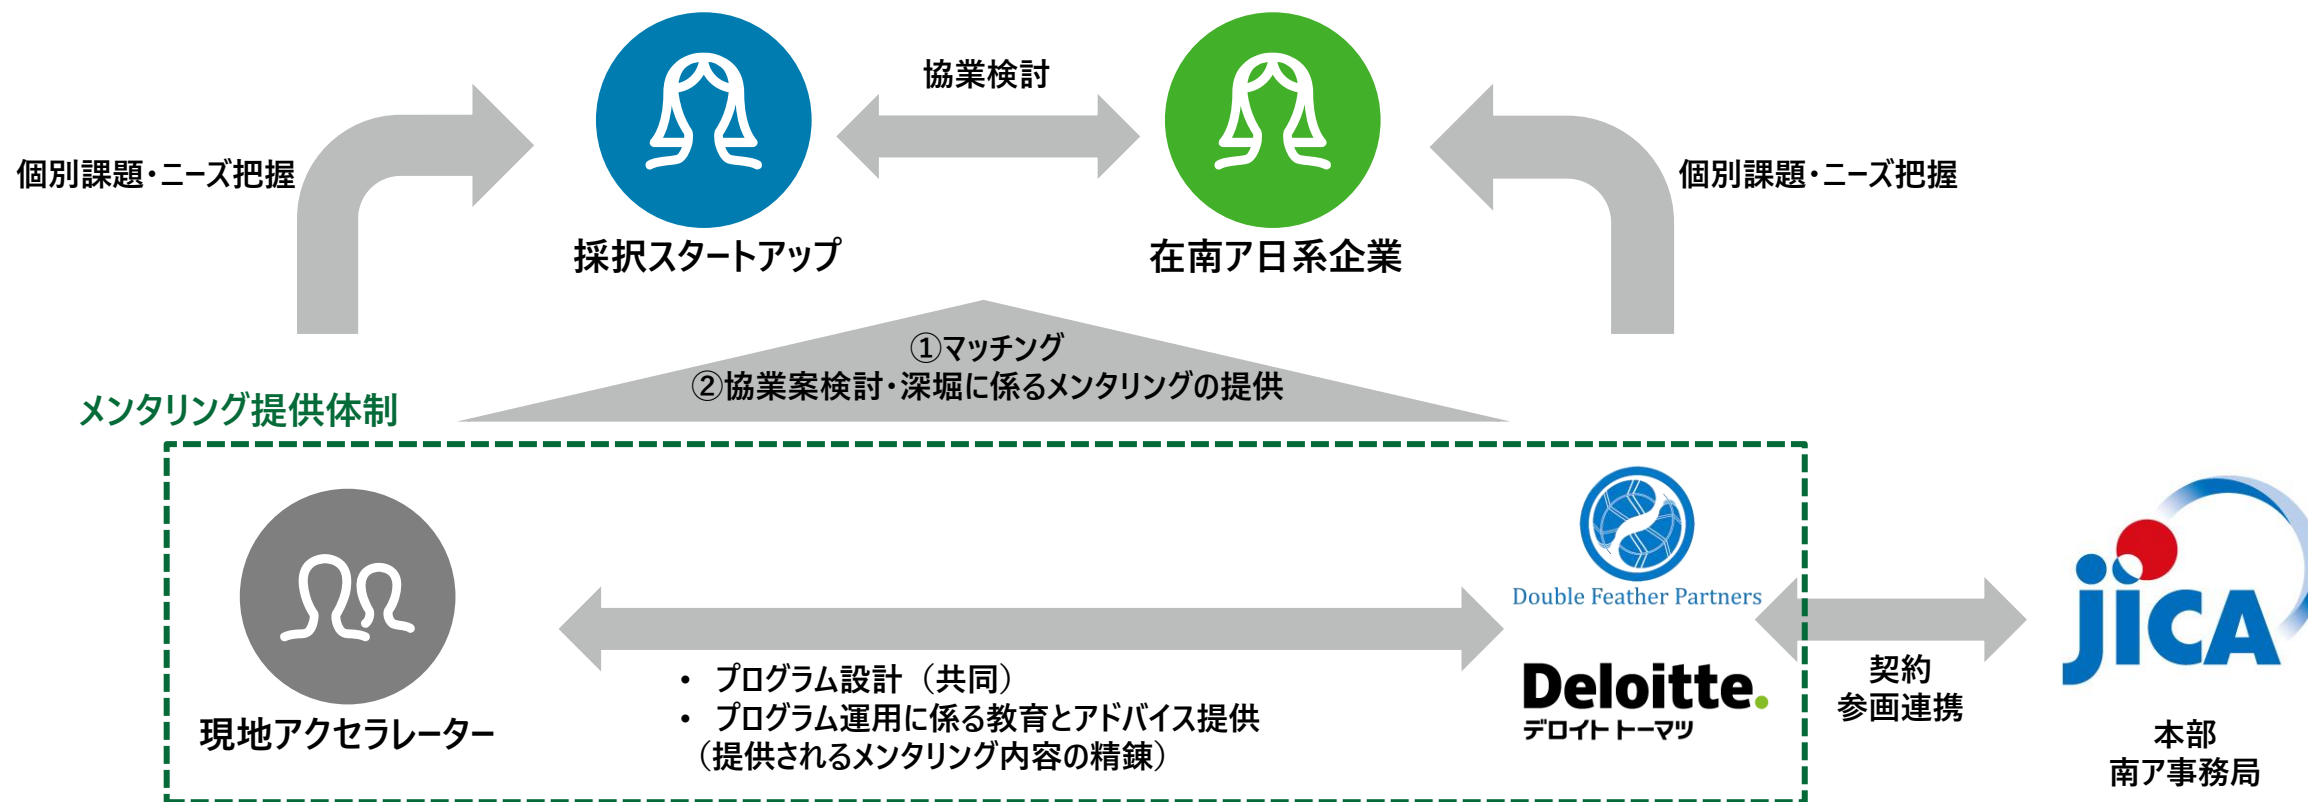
協業検討

個別課題・ニーズ把握

採択スタートアップ

在南ア日系企業

個別課題・ニーズ把握

①マッチング
②協業案検討・深堀に係るメンタリングの提供

メンタリング提供体制

現地アクセラレーター

Double Feather Partners

• プログラム設計（共同）
• プログラム運用に係る教育とアドバイス提供（提供されるメンタリング内容の精錬）

Deloitte.
デロイト トーマツ

契約
参画連携

jica

本部
南ア事務局